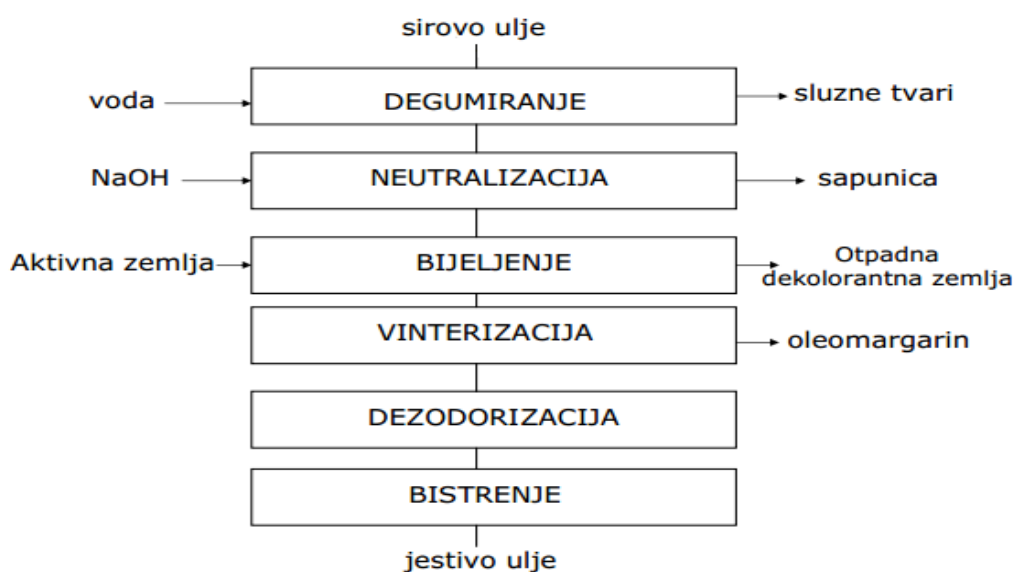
sirovo ulje

voda

DEGUMIRANJE

sluzne tvari

NaOH

NEUTRALIZACIJA

sapunica

Aktivna zemlja

BIJELJENJE

Otpadna dekolorantna zemlja

VINTERIZACIJA

oleomargarin

DEZODORIZACIJA

BISTRENJE

jestivo ulje